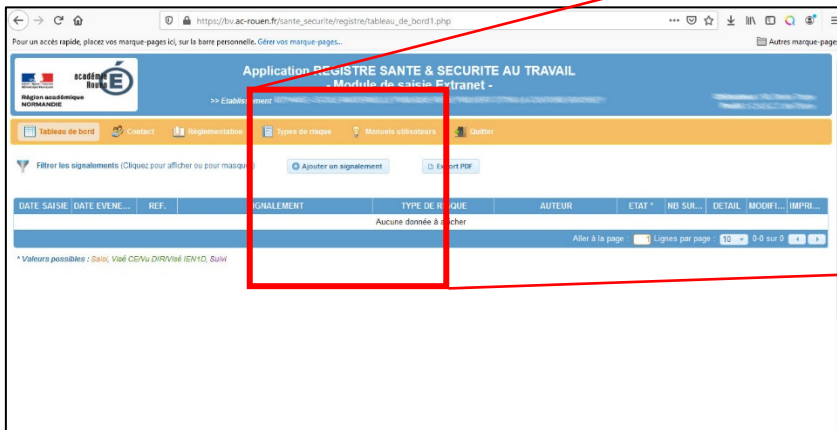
https://bv.ac-rouen.fr/sante_securite/registre/tableau_de_bord1.php

Pour un accès rapide, placez vos marque-pages ici, sur la barre personnelle. Gérer vos marque-pages...

Autres marque-pages

académie Rouen

Région académique NORMANDIE

Application REGISTRE SANTE & SECURITE AU TRAVAIL
- Module de saisie Extranet -

>> Etablissement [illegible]

Tableau de bord | Contact | Réglementation | Types de risque | Manuels utilisateurs | Quitter

Filtrer les signalements (Cliquez pour afficher ou pour masquer)

Ajouter un signalement

Export PDF

| DATE SAISIE | DATE EVENE... | REF. | SIGNALEMENT | TYPE DE RISQUE | AUTEUR | ETAT * | NB SUI... | DETAIL | MODIFI... | IMPRI... |
|---|---|---|---|---|---|---|---|---|---|---|
| Aucune donnée à afficher | | | | | | | | | | |

Aller à la page : Lignes par page : 10 0-0 sur 0

* Valeurs possibles : Saisi, Visé CE/Vu DIR/Visé IEN1D, Suivi